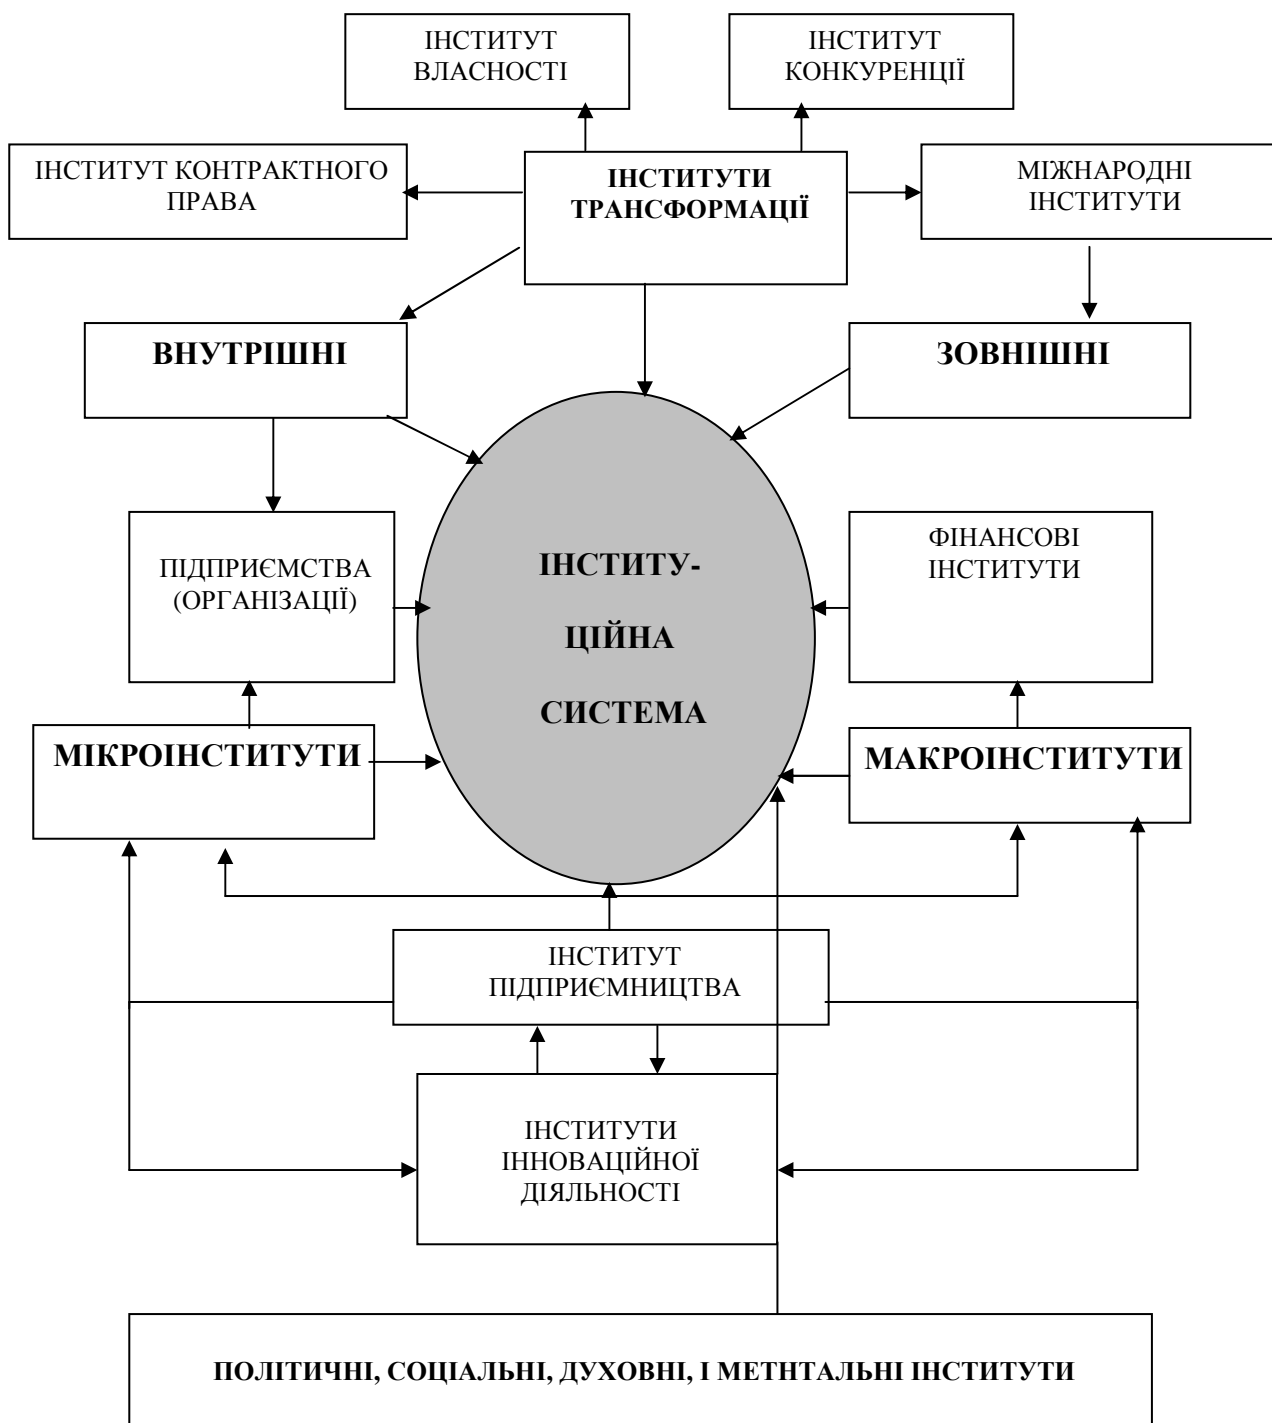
ІНСТИТУТ ВЛАСНОСТІ

ІНСТИТУТ КОНКУРЕНЦІЇ

ІНСТИТУТ КОНТРАКТНОГО ПРАВА

ІНСТИТУТИ ТРАНСФОРМАЦІЇ

МІЖНАРОДНІ ІНСТИТУТИ

ВНУТРІШНІ

ЗОВНІШНІ

ПІДПРИЄМСТВА (ОРГАНІЗАЦІЇ)

ІНСТИТУ-ЦІЙНА СИСТЕМА

ФІНАНСОВІ ІНСТИТУТИ

МІКРОІНСТИТУТИ

МАКРОІНСТИТУТИ

ІНСТИТУТ ПІДПРИЄМНИЦТВА

ІНСТИТУТИ ІННОВАЦІЙНОЇ ДІЯЛЬНОСТІ

ПОЛІТИЧНІ, СОЦІАЛЬНІ, ДУХОВНІ, І МЕТНТАЛЬНІ ІНСТИТУТИ